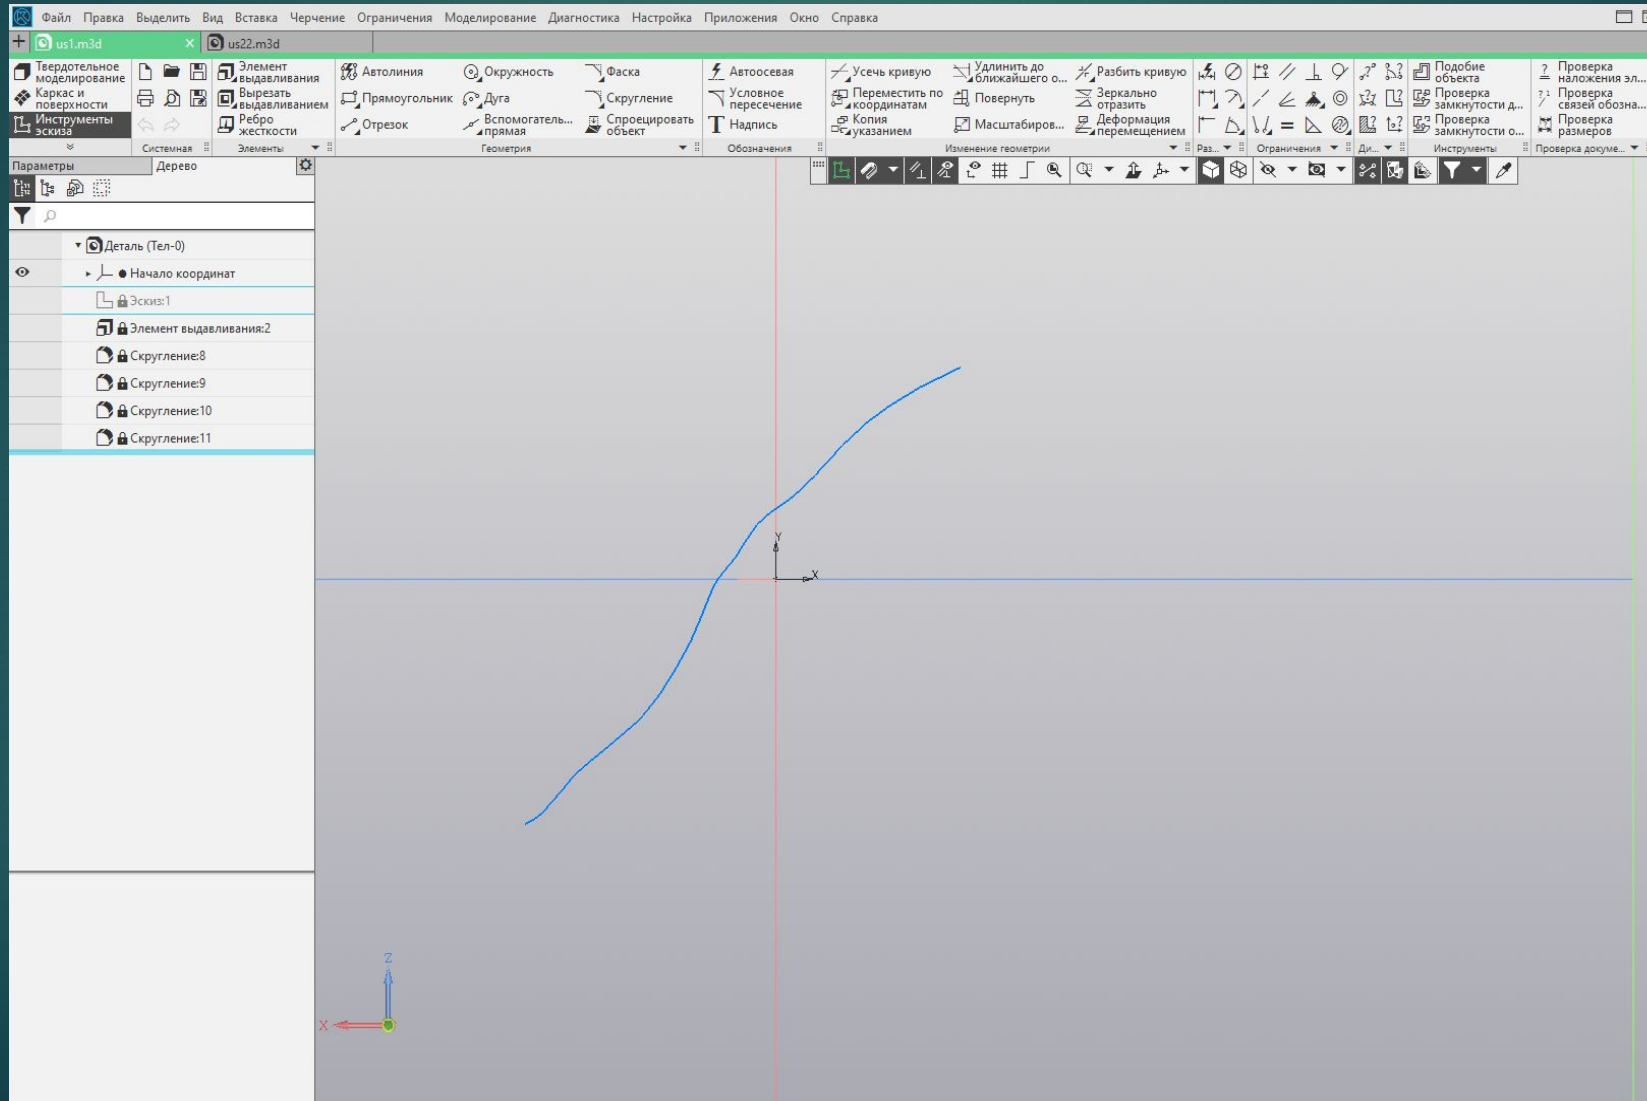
Файл Правка Выделить Вид Вставка Черчение Ограничения Моделирование Диагностика Настройка Приложения Окно Справка

us1.m3d us22.m3d

Твердотельное моделирование
Каркас и поверхности
Инструменты эскиза

Системная

Элемент выдавливания
Вырезать выдавливанием
Ребро жесткости
Элементы

Автолиния
Прямоугольник
Отрезок
Окружность
Дуга
Вспомогательная прямая
Фаска
Скругление
Спроецировать объект
Геометрия

Автоосевая
Условное пересечение
Надпись
Обозначения

Усечь кривую
Переместить по координатам
Копия указанием
Удлинить до ближайшего о...
Повернуть
Масштабиров...
Разбить кривую
Зеркально отразить
Деформация перемещением
Изменение геометрии

Раз...
Ограничения
Ди...

Подобие объекта
Проверка замкнутости д...
Проверка замкнутости о...
Инструменты

Проверка наложения эл...
Проверка связей обозна...
Проверка размеров
Проверка докуме...

Параметры Дерево

Деталь (Тел-0)
Начало координат
Эскиз:1
Элемент выдавливания:2
Скругление:8
Скругление:9
Скругление:10
Скругление:11

Y
X
Z
X